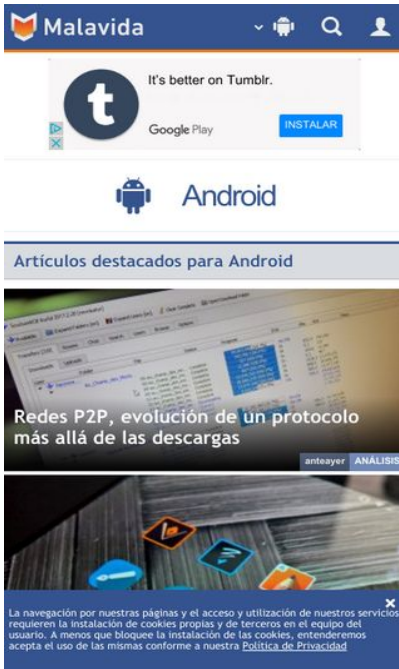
Malavida

It's better on Tumblr.

Google Play

INSTALAR

Android

Artículos destacados para Android

Redes P2P, evolución de un protocolo más allá de las descargas

anteayer ANÁLISIS

La navegación por nuestras páginas y el acceso y utilización de nuestros servicios requieren la instalación de cookies propias y de terceros en el equipo del usuario. A menos que bloquee la instalación de las cookies, entenderemos acepta el uso de las mismas conforme a nuestra Política de Privacidad